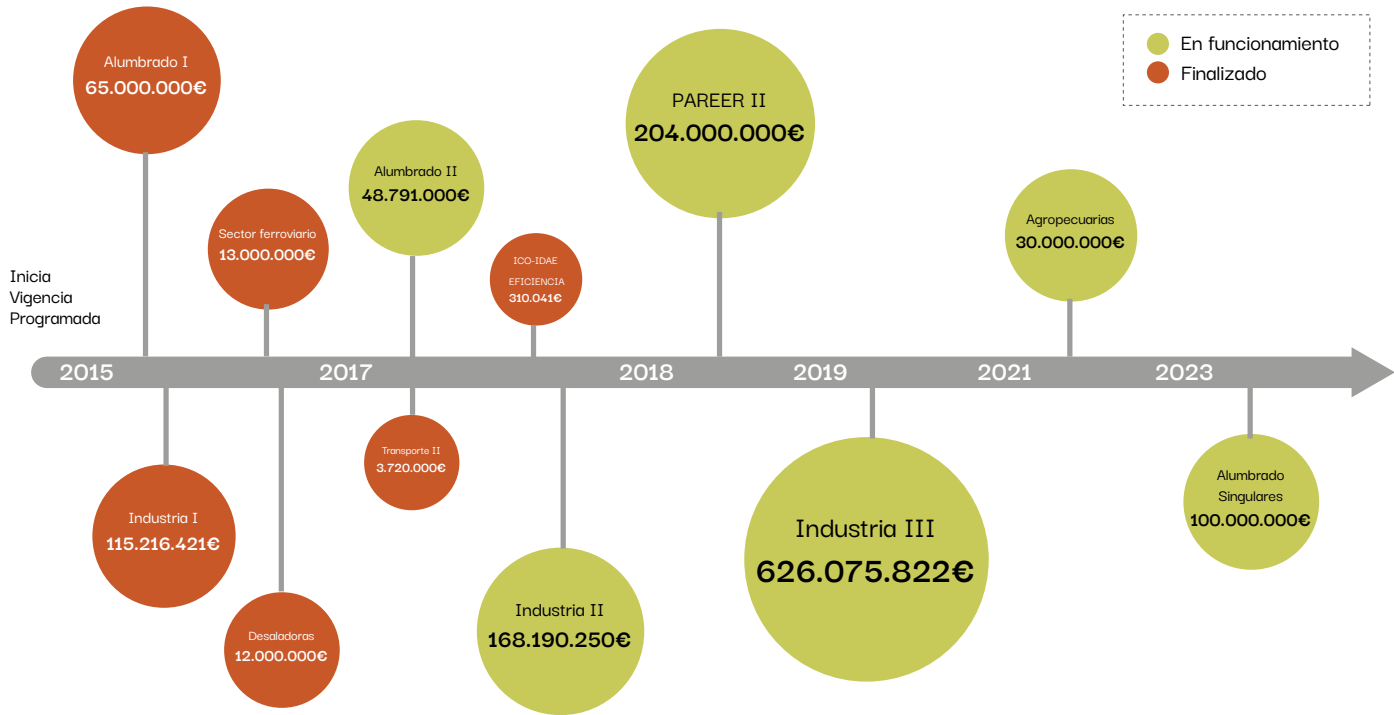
En funcionamiento
Finalizado

Alumbrado I
65.000.000€

Sector ferroviario
13.000.000€

Alumbrado II
48.791.000€

ICO-IDAE
EFICIENCIA
310.041€

PAREER II
204.000.000€

Agropecuarias
30.000.000€

Inicia
Vigencia
Programada

2015
2017
2018
2019
2021
2023

Industria I
115.216.421€

Desaladoras
12.000.000€

Transporte II
3.720.000€

Industria II
168.190.250€

Industria III
626.075.822€

Alumbrado
Singulares
100.000.000€